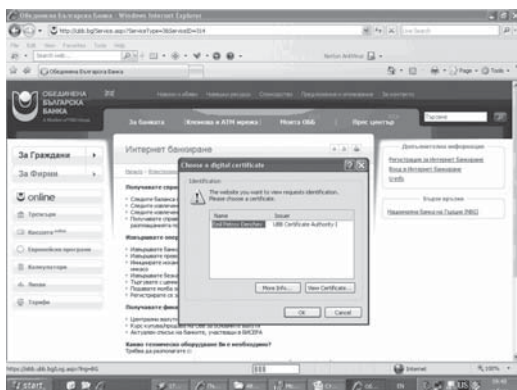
Обединена Българска Банка - Windows Internet Explorer
http://ubb.bg/Service.asp?ServiceType=3&lev=ext0=314
Live Search
Обединена Българска Банка

ОБЕДИНЕНА БЪЛГАРСКА БАНКА

За банката
Клонова и АТМ мрежа
Монета ОББ
Прес център
Търсене

За Граждани
За Фирми
online

Интернет банкиране

Choose a digital certificate
Identification
The website you want to view requests identification. Please choose a certificate.
| Name | Issuer |
|---|---|
| Emil Petrov Danchev | UBB Certificate Authority 1 |
More Info...
View Certificate...
OK
Cancel

Получавате справ
Издавате инстр
Получавате фина

Какво техническо оборудване Ви е необходимо?

Допълнителна информация
Регистрация за Интернет банкиране
Вход в Интернет банкиране
Цени

Бързи връзки
Национална банка на Гърция (НБГ)

Internet
100%
start
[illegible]